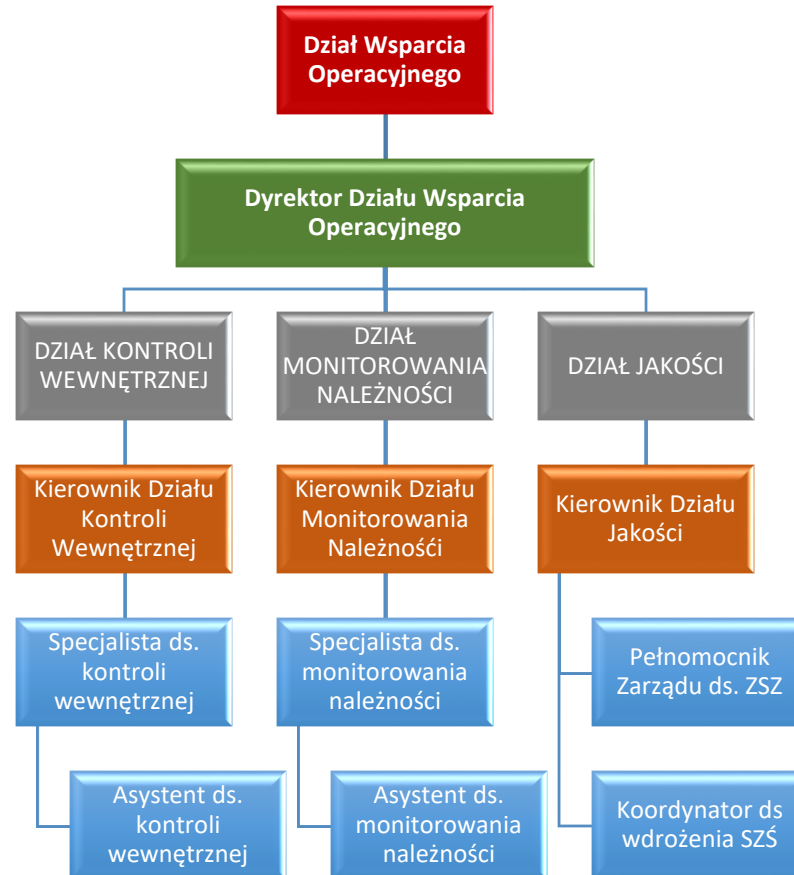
Dział Wsparcia Operacyjnego

Dyrektor Działu Wsparcia Operacyjnego

DZIAŁ KONTROLI WEWNĘTRZNEJ

DZIAŁ MONITOROWANIA NALEŻNOŚCI

DZIAŁ JAKOŚCI

Kierownik Działu Kontroli Wewnętrznej

Kierownik Działu Monitorowania Należności

Kierownik Działu Jakości

Specjalista ds. kontroli wewnętrznej

Specjalista ds. monitorowania należności

Pełnomocnik Zarządu ds. ZSZ

Asystent ds. kontroli wewnętrznej

Asystent ds. monitorowania należności

Koordynator ds wdrożenia SZŚ